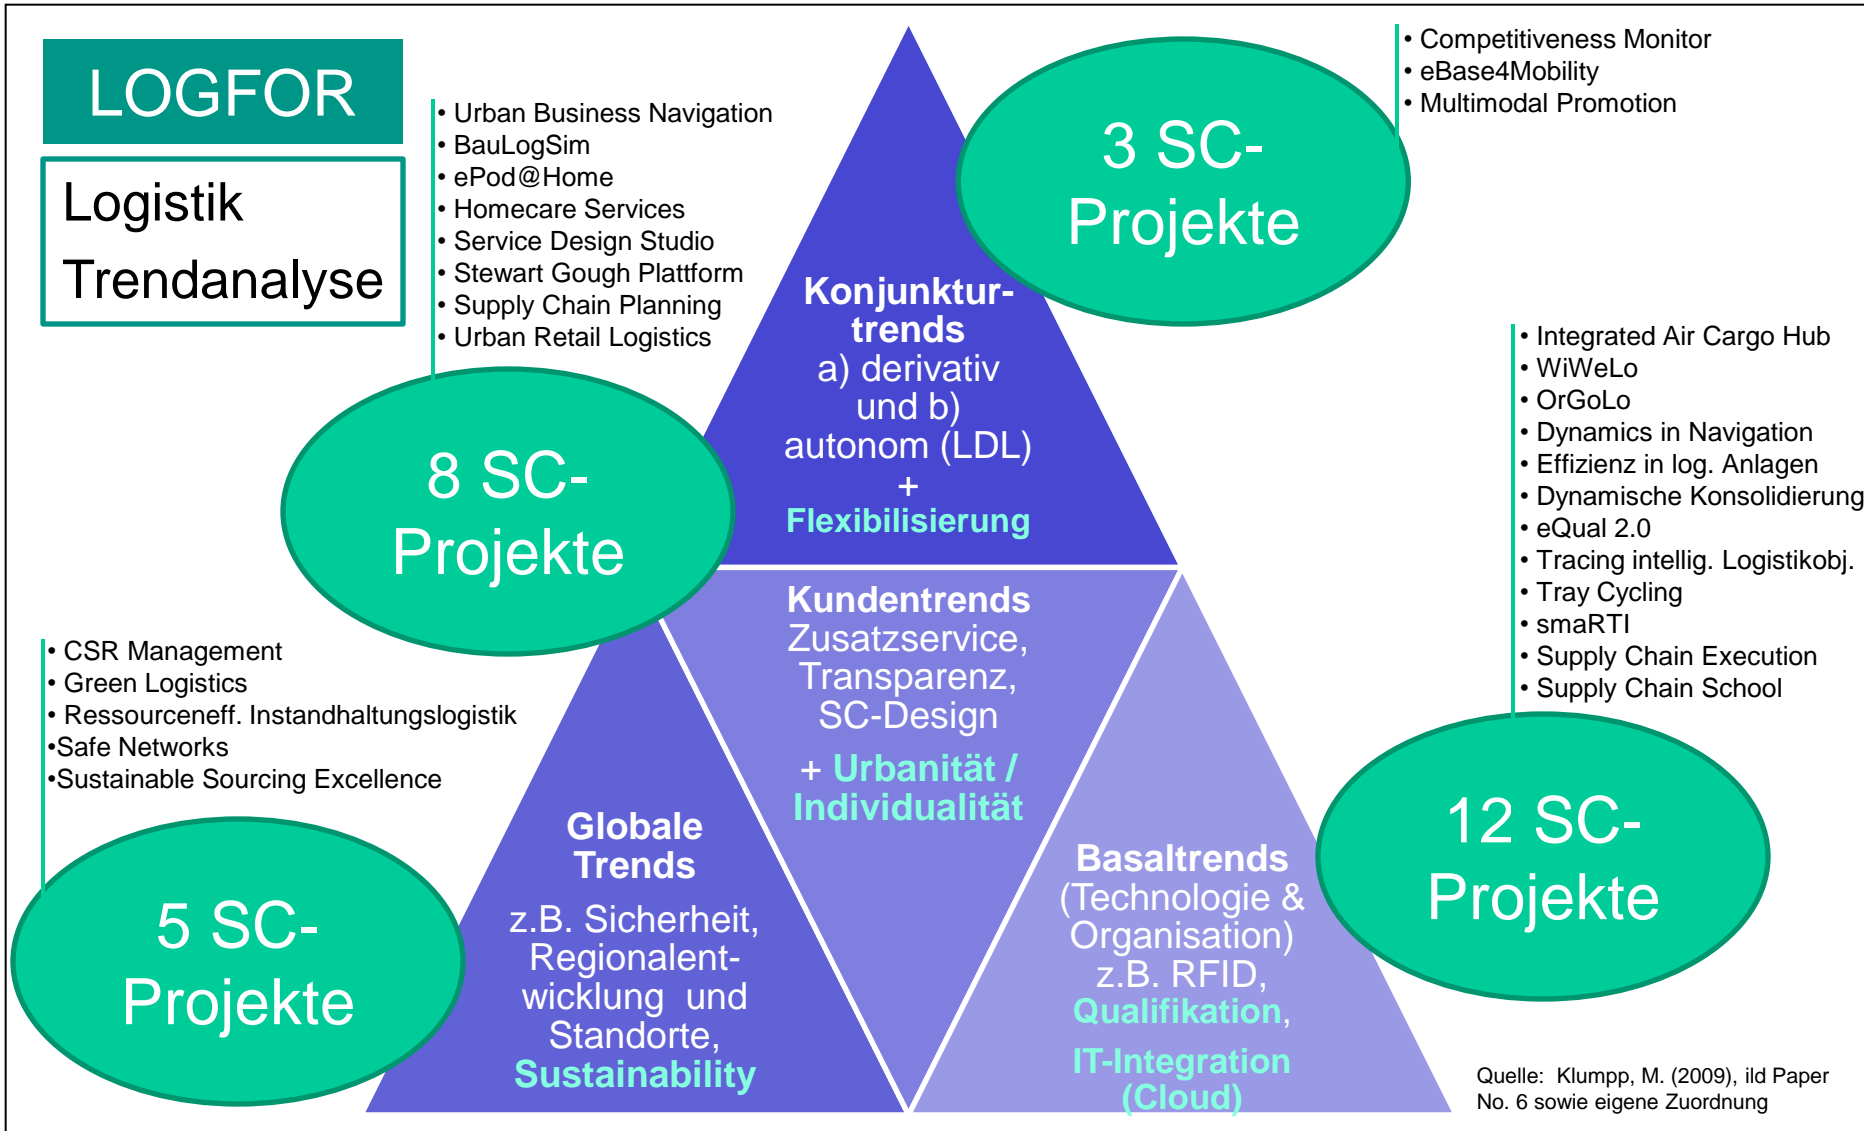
LOGFOR

Logistik Trendanalyse

• Urban Business Navigation
• BauLogSim
• ePod@Home
• Homecare Services
• Service Design Studio
• Stewart Gough Plattform
• Supply Chain Planning
• Urban Retail Logistics

8 SC-Projekte

3 SC-Projekte

• Competitiveness Monitor
• eBase4Mobility
• Multimodal Promotion

Konjunkturtrends
a) derivativ und b) autonom (LDL)
+
Flexibilisierung

• Integrated Air Cargo Hub
• WiWeLo
• OrGoLo
• Dynamics in Navigation
• Effizienz in log. Anlagen
• Dynamische Konsolidierung
• eQual 2.0
• Tracing intellig. Logistikobj.
• Tray Cycling
• smaRTI
• Supply Chain Execution
• Supply Chain School

Kundentrends
Zusatzservice, Transparenz, SC-Design
+ Urbanität / Individualität

• CSR Management
• Green Logistics
• Ressourceneff. Instandhaltungslogistik
•Safe Networks
•Sustainable Sourcing Excellence

5 SC-Projekte

Globale Trends
z.B. Sicherheit, Regionalentwicklung und Standorte, Sustainability

Basaltrends
(Technologie & Organisation) z.B. RFID, Qualifikation, IT-Integration (Cloud)

12 SC-Projekte

Quelle: Klumpp, M. (2009), ild Paper No. 6 sowie eigene Zuordnung